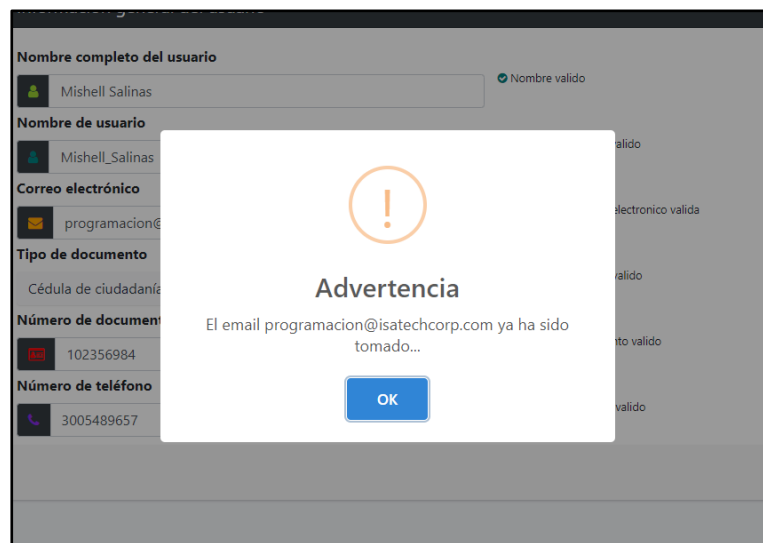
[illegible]

Nombre completo del usuario

Mishell Salinas

Nombre valido

Nombre de usuario

Mishell_Salinas

alido

Correo electrónico

programacion@

electronico valida

Tipo de documento

Cédula de ciudadanía

alido

Número de document

102356984

nto valido

Número de teléfono

3005489657

valido

!

Advertencia

El email programacion@isatechcorp.com ya ha sido tomado...

OK